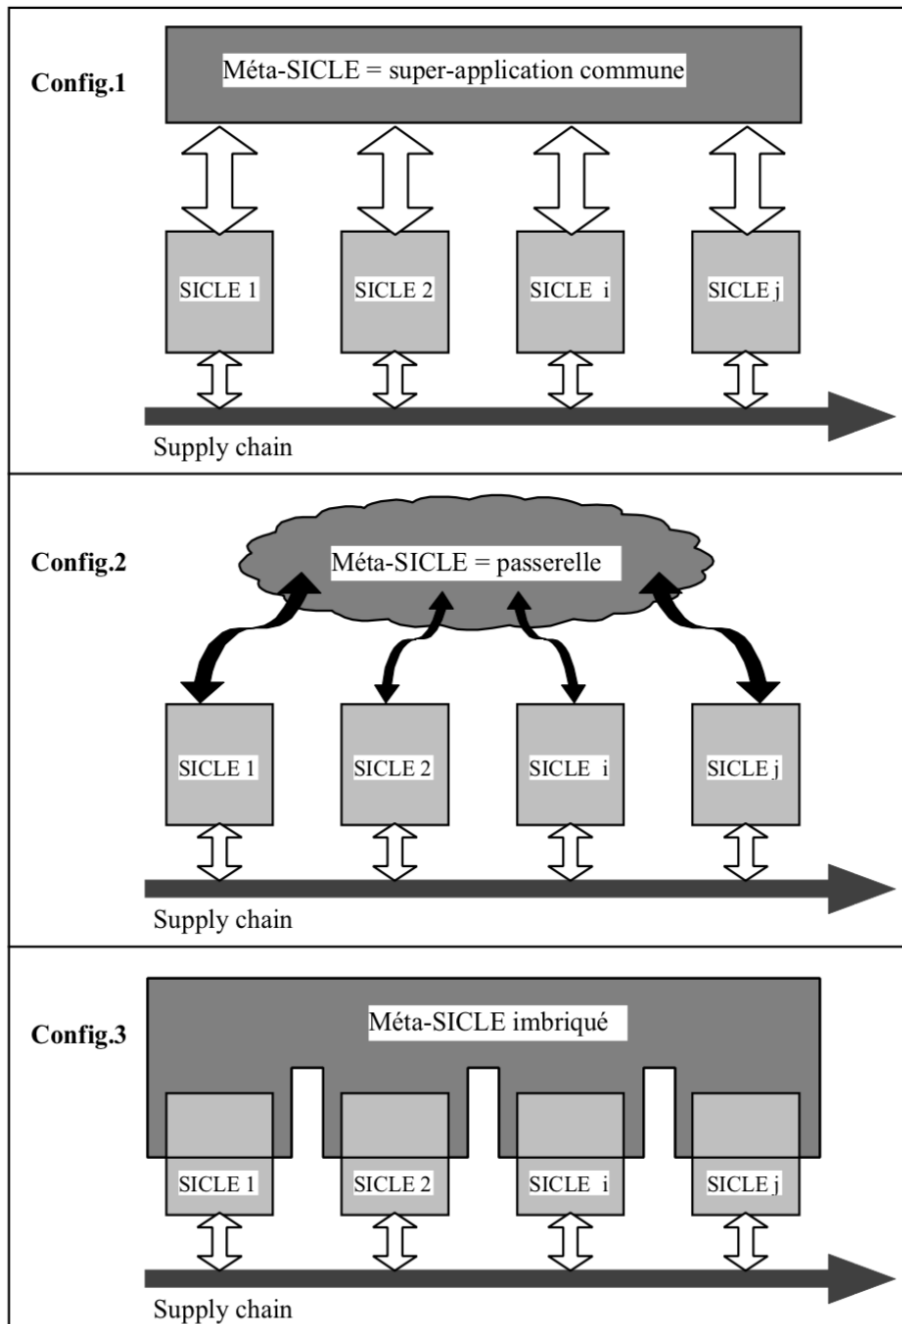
Config.1

Méta-SICLE = super-application commune

SICLE 1

SICLE 2

SICLE i

SICLE j

Supply chain

Config.2

Méta-SICLE = passerelle

SICLE 1

SICLE 2

SICLE i

SICLE j

Supply chain

Config.3

Méta-SICLE imbriqué

SICLE 1

SICLE 2

SICLE i

SICLE j

Supply chain